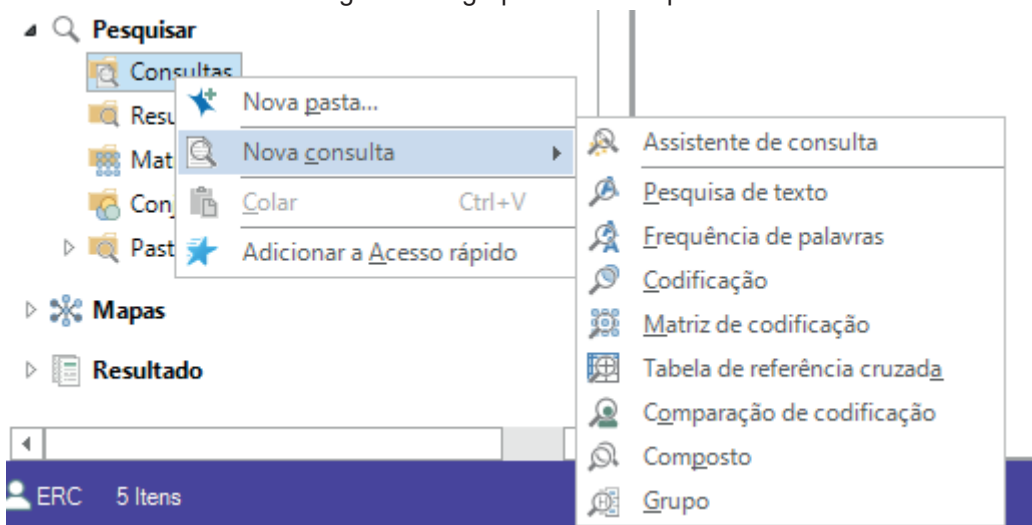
Pesquisar
Consultas
Resu
Mat
Con
Past
Mapas
Resultado
ERC 5 Itens

Nova pasta...
Nova consulta
Colar Ctrl+V
Adicionar a Acesso rápido

Assistente de consulta
Pesquisa de texto
Frequência de palavras
Codificação
Matriz de codificação
Tabela de referência cruzada
Comparação de codificação
Composto
Grupo